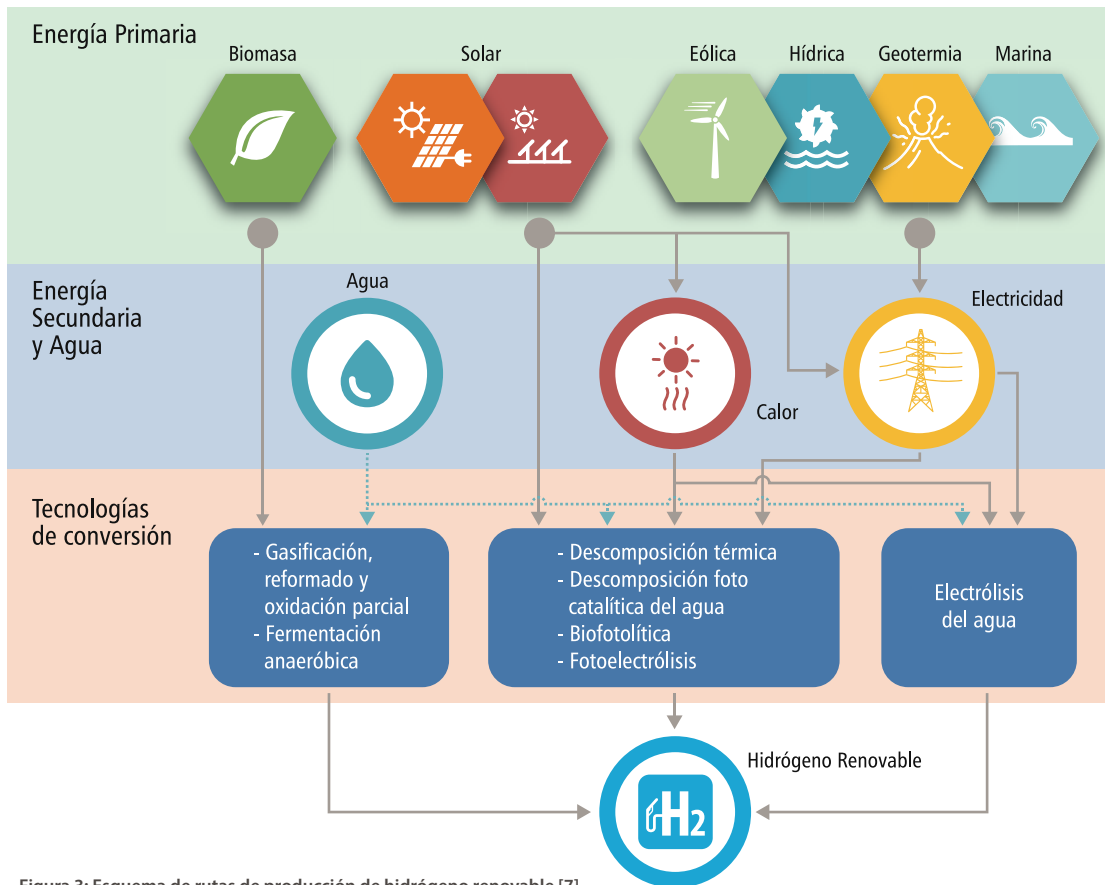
Energía Primaria

Biomasa

Solar

Eólica

Hídrica

Geotermia

Marina

Energía Secundaria y Agua

Agua

Electricidad

Calor

Tecnologías de conversión

- Gasificación, reformado y oxidación parcial
- Fermentación anaeróbica

- Descomposición térmica
- Descomposición foto catalítica del agua
- Biofotolítica
- Fotoelectrólisis

Electrólisis del agua

Hidrógeno Renovable

$H_2$

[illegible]